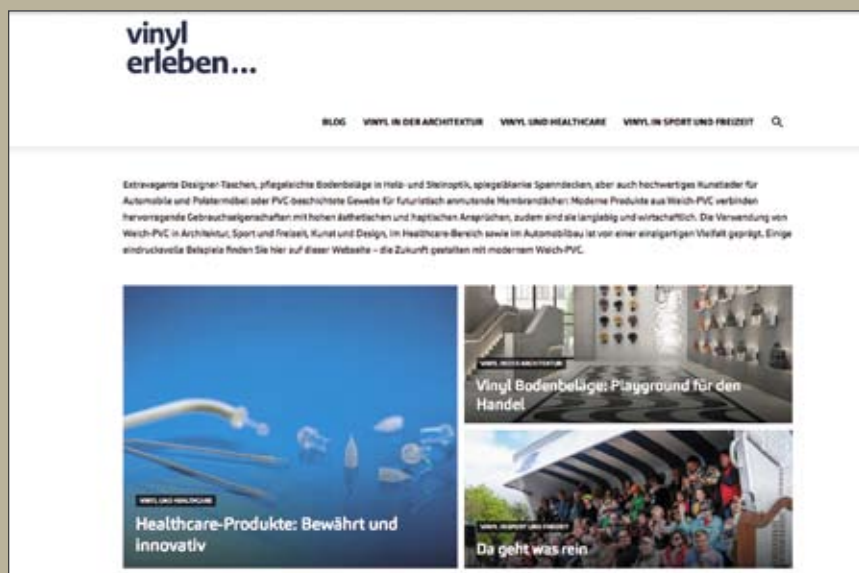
vinyl
erleben...

BLOG VINYL IN DER ARCHITEKTUR VINYL UND HEALTHCARE VINYL IN SPORT UND FREIZEIT

Extravagante Designer-Taschen, pflegeleichte Bodenbeläge in Holz- und Steinoptik, spiegelblanke Spanndecken, aber auch hochwertiges Kunstleder für Automobile und Polstermöbel oder PVC-beschichtete Gewebe für futuristisch anmutende Membrandächer: Moderne Produkte aus Weich-PVC verbinden hervorragende Gebrauchseigenschaften mit hohen ästhetischen und haptischen Ansprüchen, zudem sind sie langlebig und wirtschaftlich. Die Verwendung von Weich-PVC in Architektur, Sport und Freizeit, Kunst und Design, im Healthcare-Bereich sowie im Automobilbau ist von einer einzigartigen Vielfalt geprägt. Einige eindrucksvolle Beispiele finden Sie hier auf dieser Webseite – die Zukunft gestalten mit modernem Weich-PVC.

VINYL UND HEALTHCARE
Healthcare-Produkte: Bewährt und innovativ

VINYL IN DER ARCHITEKTUR
Vinyl Bodenbeläge: Playground für den Handel

VINYL IN SPORT UND FREIZEIT
Da geht was rein